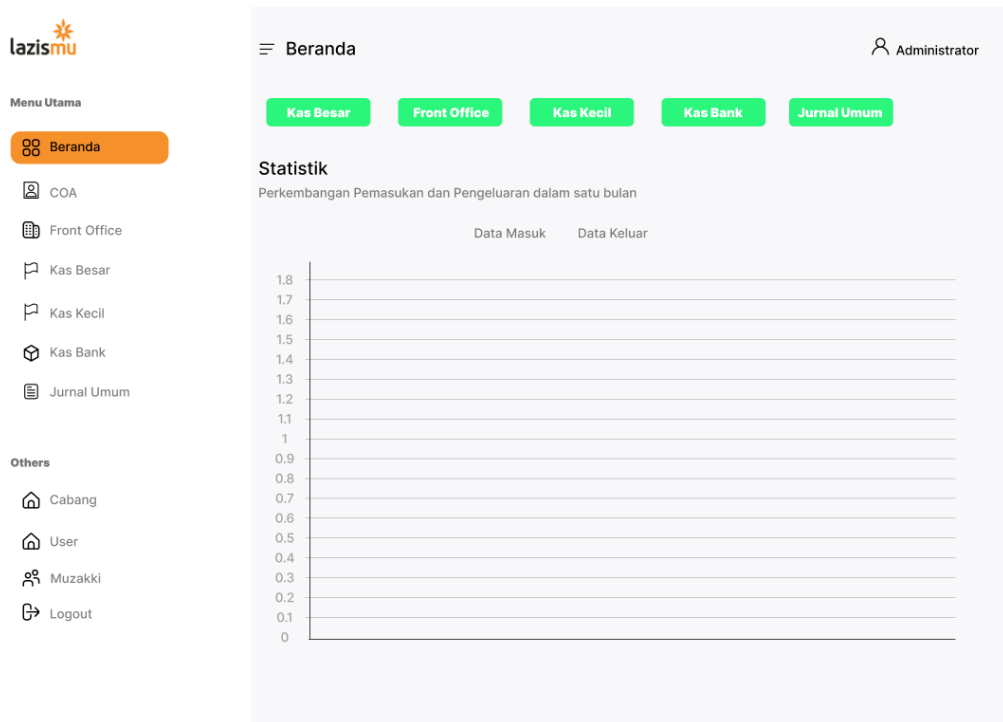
lazismu

Menu Utama

Beranda

COA

Front Office

Kas Besar

Kas Kecil

Kas Bank

Jurnal Umum

Others

Cabang

User

Muzakki

Logout

Beranda

Administrator

Kas Besar

Front Office

Kas Kecil

Kas Bank

Jurnal Umum

Statistik

Perkembangan Pemasukan dan Pengeluaran dalam satu bulan

Data Masuk

Data Keluar

1.8
1.7
1.6
1.5
1.4
1.3
1.2
1.1
1
0.9
0.8
0.7
0.6
0.5
0.4
0.3
0.2
0.1
0